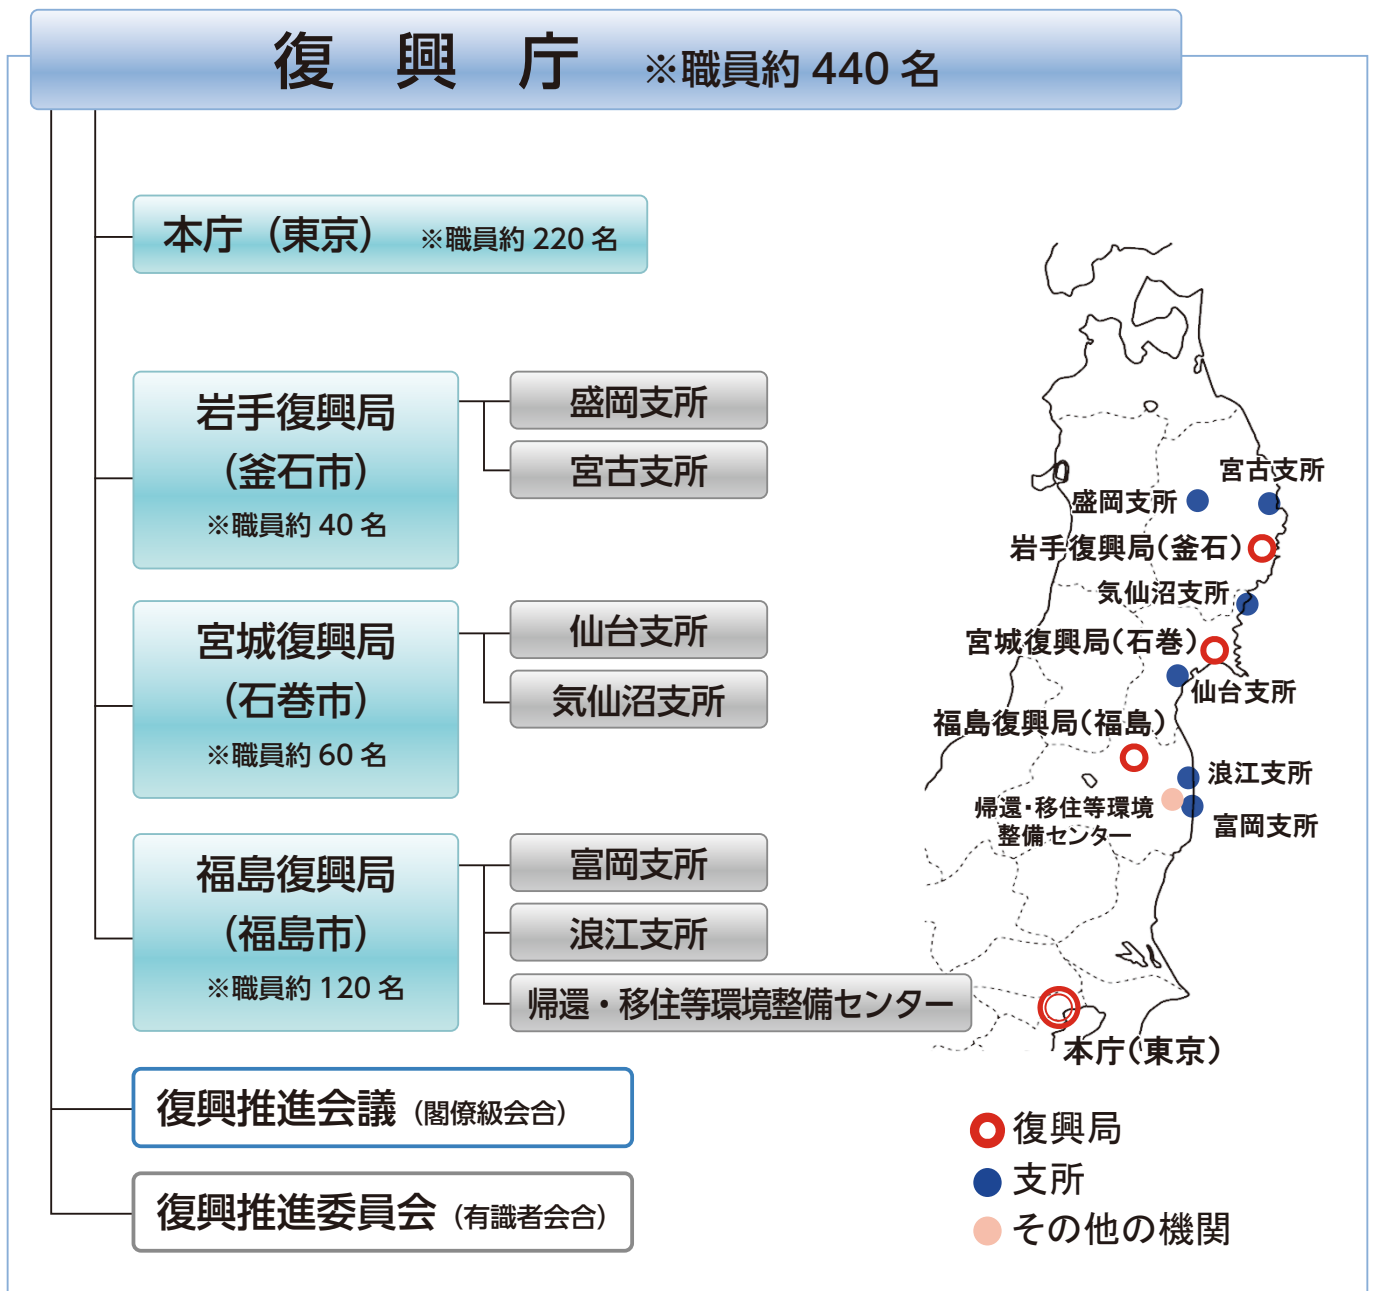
復　興　庁　※職員約 440 名

本庁（東京）　※職員約 220 名

岩手復興局
（釜石市）
※職員約 40 名

盛岡支所

宮古支所

宮城復興局
（石巻市）
※職員約 60 名

仙台支所

気仙沼支所

福島復興局
（福島市）
※職員約 120 名

富岡支所

浪江支所

帰還・移住等環境整備センター

復興推進会議（閣僚級会合）

復興推進委員会（有識者会合）

宮古支所
盛岡支所
岩手復興局（釜石）
気仙沼支所
宮城復興局（石巻）
仙台支所
福島復興局（福島）
浪江支所
帰還・移住等環境整備センター
富岡支所
本庁（東京）

復興局
支所
その他の機関